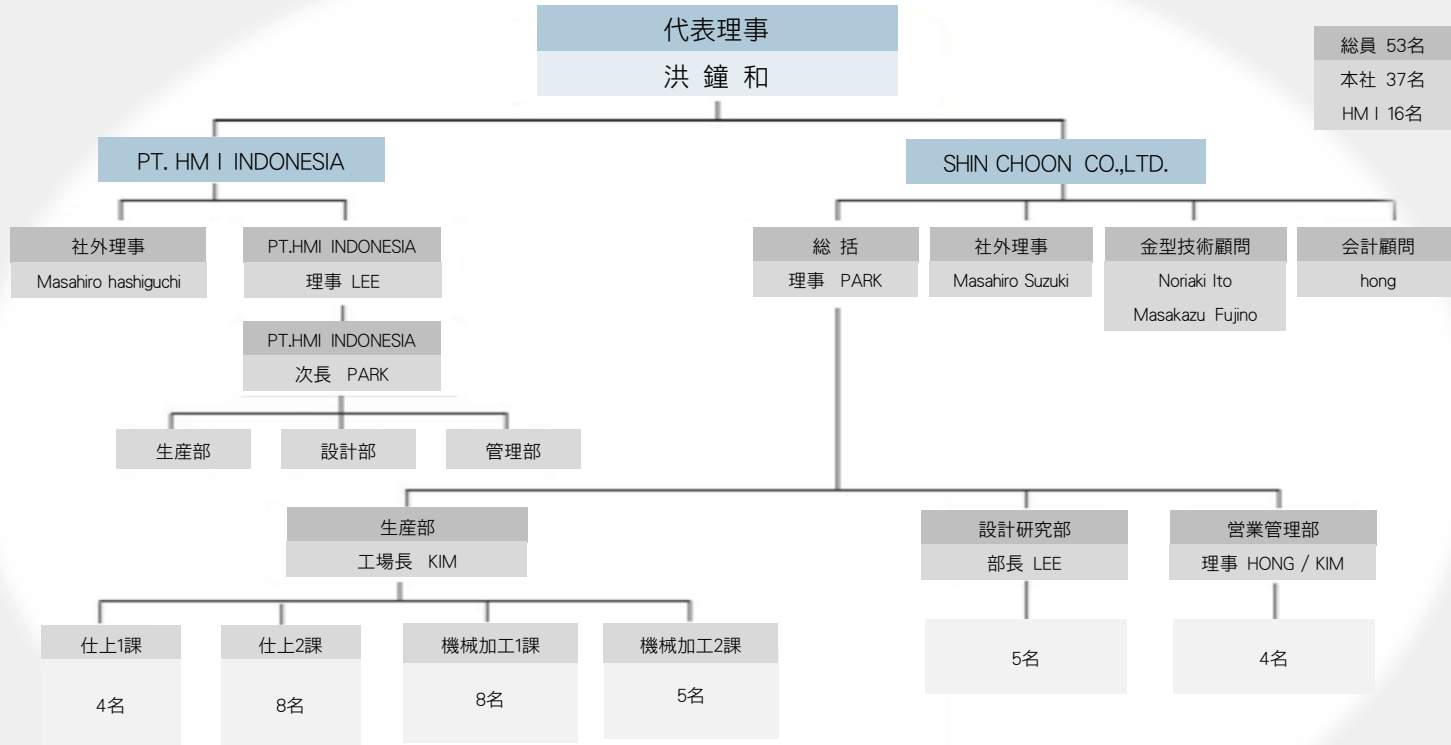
代表理事
洪 鐘 和

総員 53名
本社 37名
HM I 16名

PT. HM I INDONESIA

社外理事
Masahiro hashiguchi

PT.HMI INDONESIA
理事 LEE

PT.HMI INDONESIA
次長 PARK

生産部

設計部

管理部

SHIN CHOON CO.,LTD.

総 括
理事 PARK

社外理事
Masahiro Suzuki

金型技術顧問
Noriaki Ito
Masakazu Fujino

会計顧問
hong

生産部
工場長 KIM

仕上1課
4名

仕上2課
8名

機械加工1課
8名

機械加工2課
5名

設計研究部
部長 LEE
5名

営業管理部
理事 HONG / KIM
4名